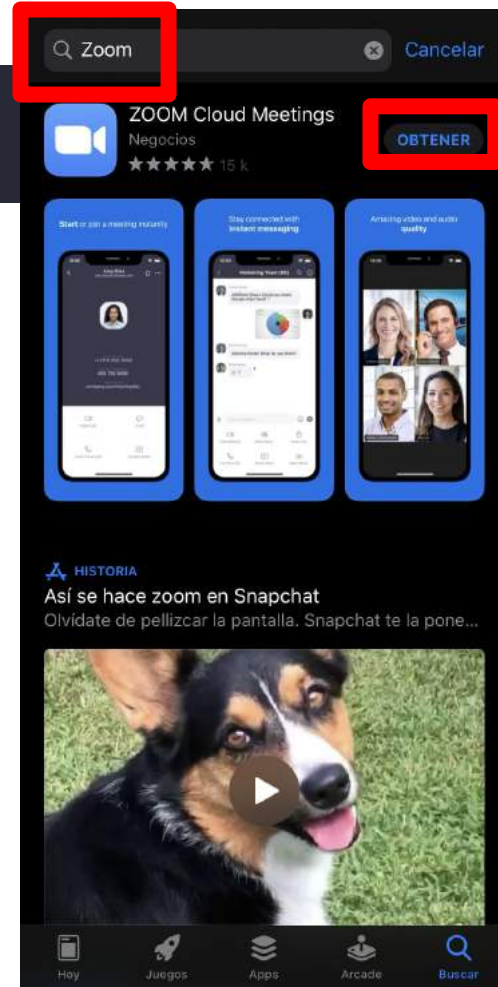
Zoom

Cancelar

ZOOM Cloud Meetings

Negocios

★★★★★ 15 k

OBTENER

Start or join a meeting instantly

Stay connected with instant messaging

Amazing video and audio quality

HISTORIA

Así se hace zoom en Snapchat

Olvídate de pellizcar la pantalla. Snapchat te la pone...

Hoy

Juegos

Apps

Arcade

Buscar